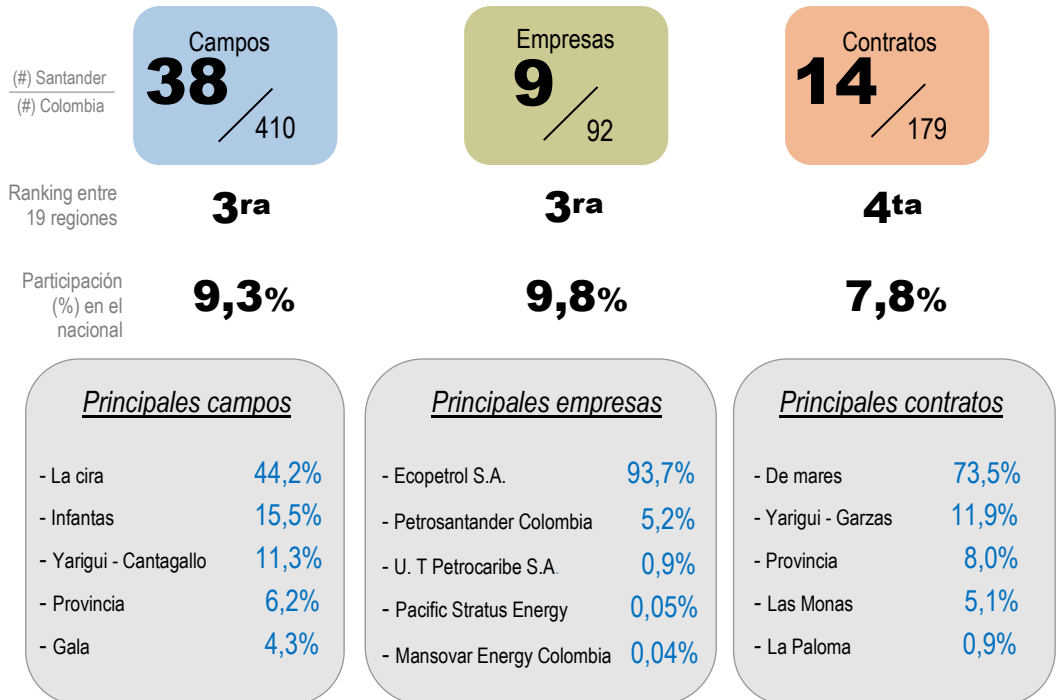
(#) Santander
(#) Colombia

Campos
38
410

Empresas
9
92

Contratos
14
179

Ranking entre 19 regiones

3ra

3ra

4ta

Participación (%) en el nacional

9,3%

9,8%

7,8%

Principales campos

- La cira 44,2%
- Infantas 15,5%
- Yarigui - Cantagallo 11,3%
- Provincia 6,2%
- Gala 4,3%

Principales empresas

- Ecopetrol S.A. 93,7%
- Petrosantander Colombia 5,2%
- U. T Petrocaribe S.A. 0,9%
- Pacific Stratus Energy 0,05%
- Mansovar Energy Colombia 0,04%

Principales contratos

- De mares 73,5%
- Yarigui - Garzas 11,9%
- Provincia 8,0%
- Las Monas 5,1%
- La Paloma 0,9%